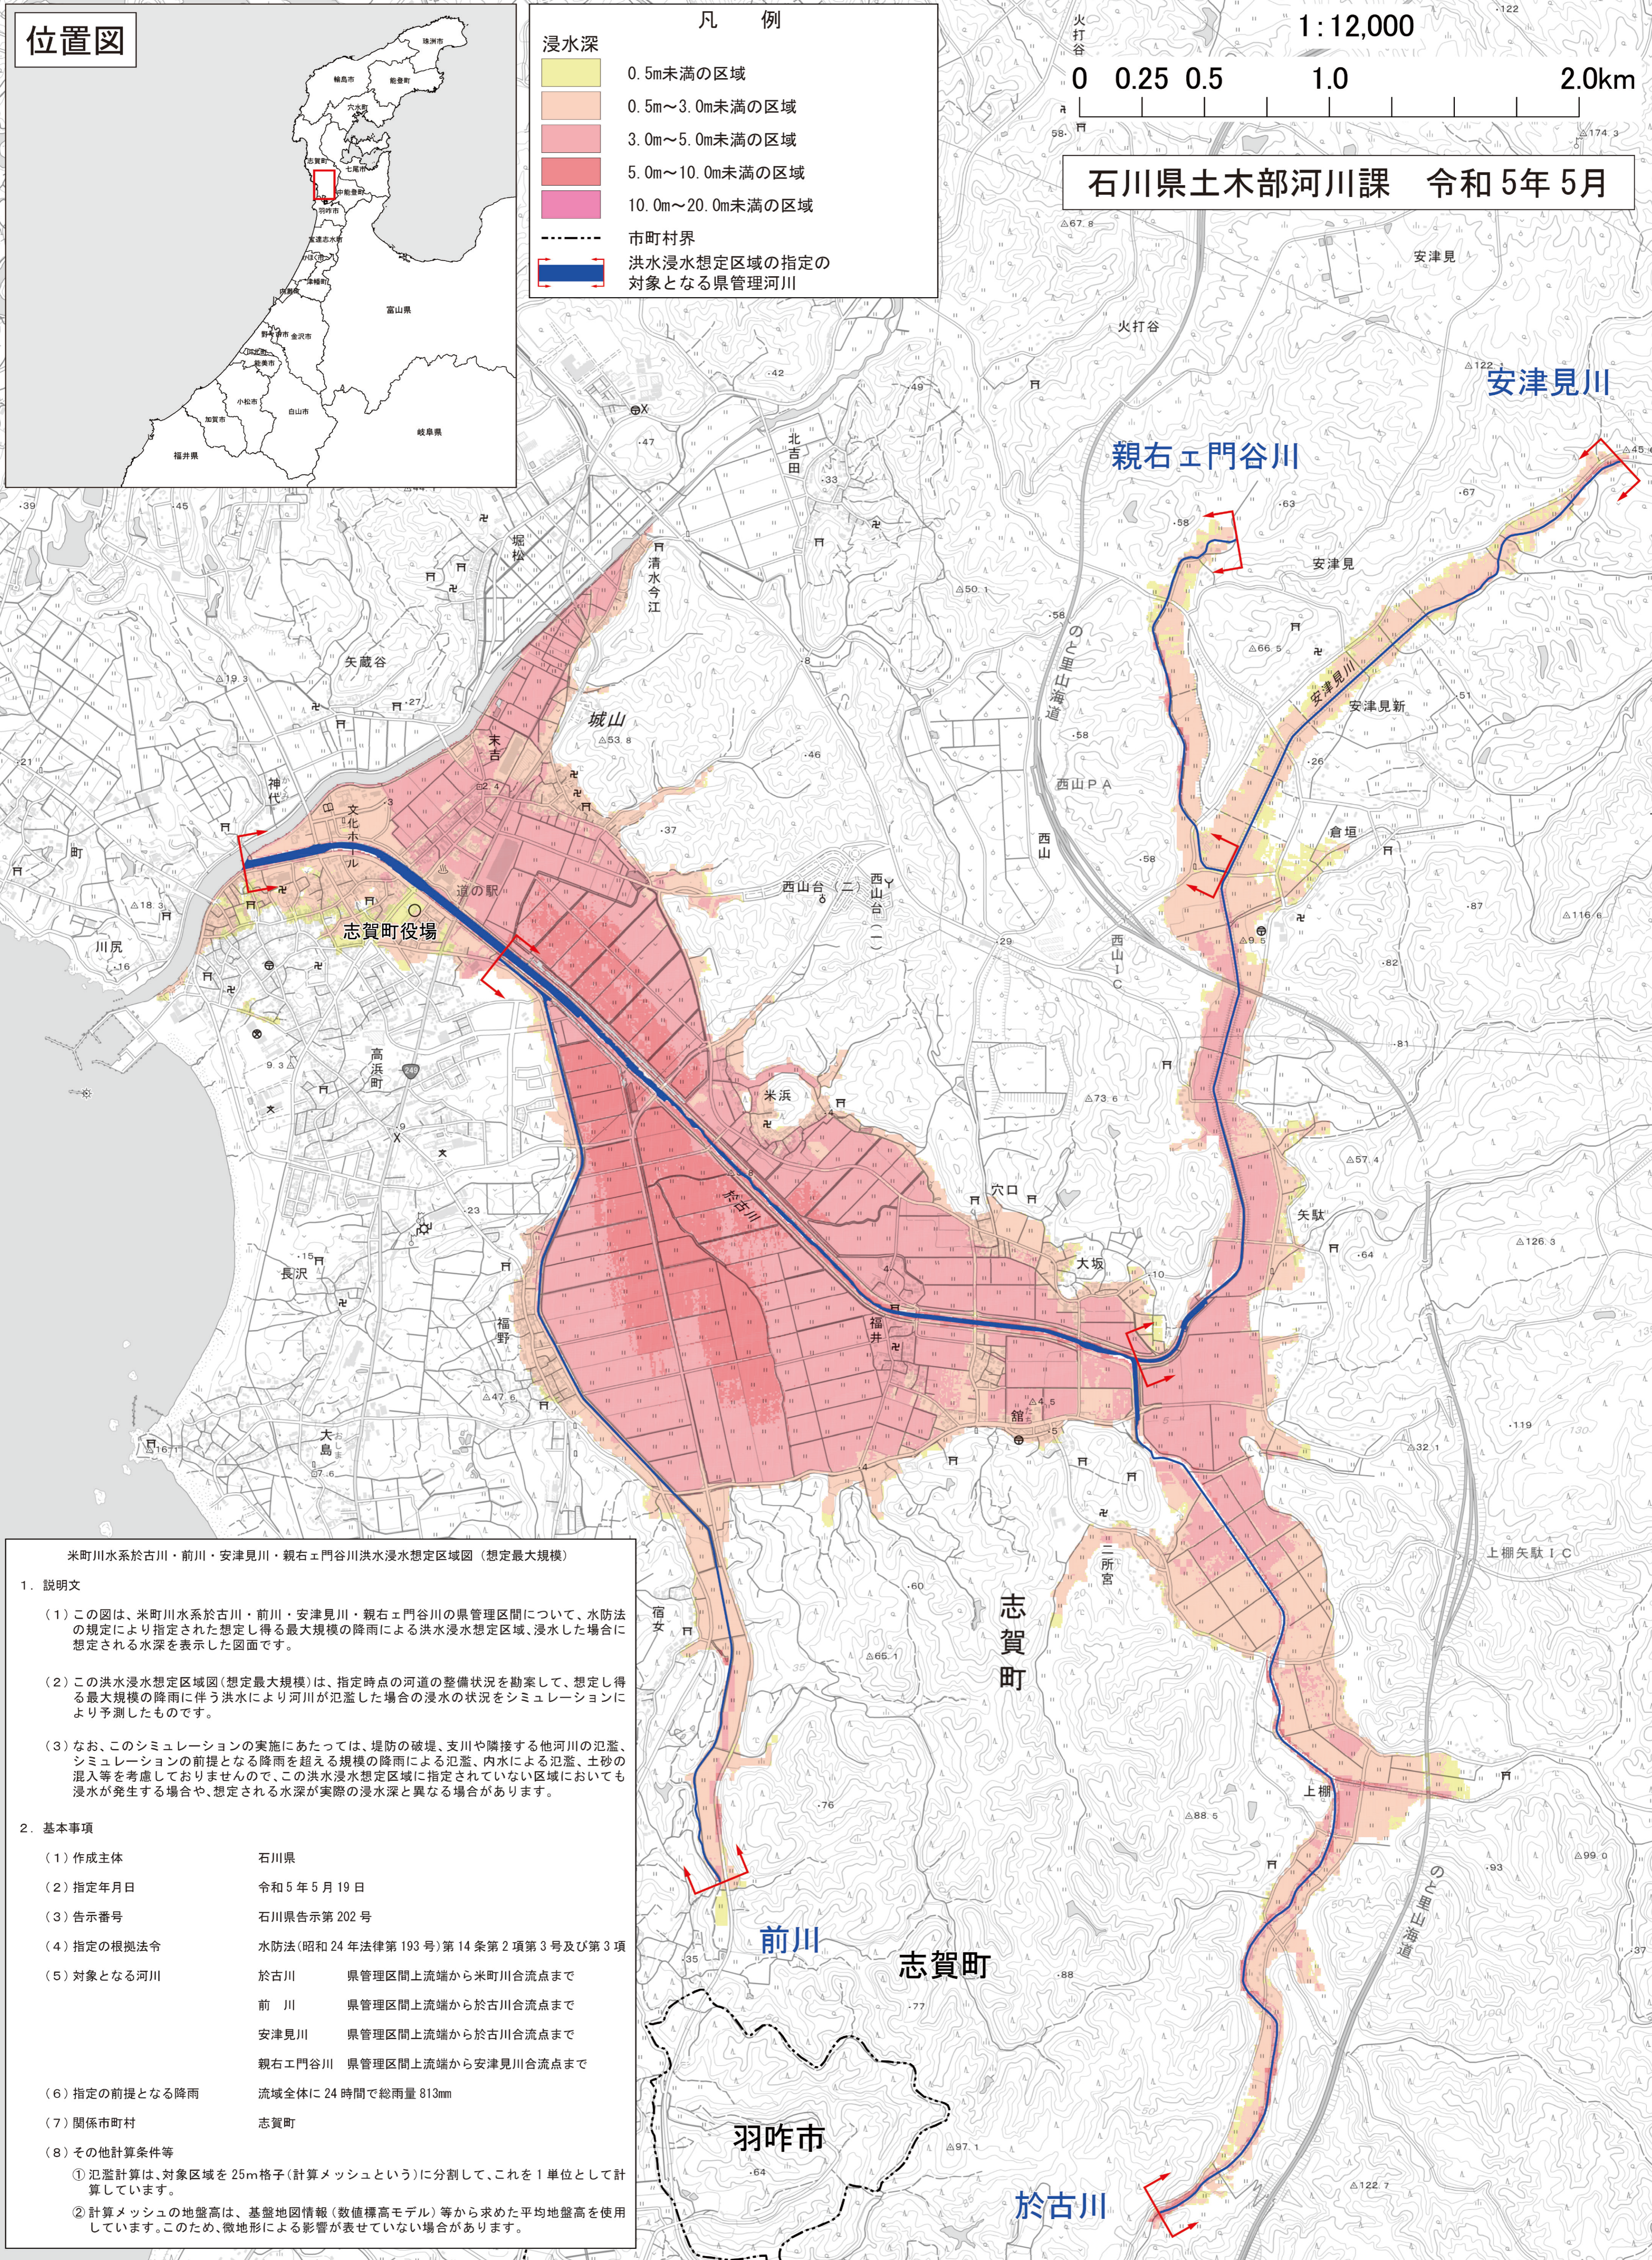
位置図

珠洲市
輪島市
能登町
穴水町
志賀町
七尾市
中能登町
羽咋市
宝達志水町
津幡町
内灘町
かほく市
金沢市
野々市市
白山市
能美市
小松市
加賀市
富山県
岐阜県
福井県

凡　例
浸水深
0.5m未満の区域
0.5m～3.0m未満の区域
3.0m～5.0m未満の区域
5.0m～10.0m未満の区域
10.0m～20.0m未満の区域
市町村界
洪水浸水想定区域の指定の対象となる県管理河川

1:12,000
0　0.25　0.5　1.0　2.0km

石川県土木部河川課　令和5年5月

火打谷
安津見
安津見川
親右ェ門谷川
安津見
安津見新
安津見川
倉垣
北吉田
清水今江
堀松
矢蔵谷
城山
末吉
神代
文化ホール
道の駅
志賀町役場
川尻
町
高浜町
西山台（二）
西山台（一）
のと里山海道
西山PA
西山
西山IC
米浜
於古川
穴口
矢駄
大坂
長沢
福野
福井
舘
大島
二所宮
志賀町
上棚矢駄IC
宿女
上棚
のと里山海道
前川
志賀町
羽咋市
於古川

米町川水系於古川・前川・安津見川・親右ェ門谷川洪水浸水想定区域図（想定最大規模）

1．説明文
（1）この図は、米町川水系於古川・前川・安津見川・親右ェ門谷川の県管理区間について、水防法の規定により指定された想定し得る最大規模の降雨による洪水浸水想定区域、浸水した場合に想定される水深を表示した図面です。

（2）この洪水浸水想定区域図（想定最大規模）は、指定時点の河道の整備状況を勘案して、想定し得る最大規模の降雨に伴う洪水により河川が氾濫した場合の浸水の状況をシミュレーションにより予測したものです。

（3）なお、このシミュレーションの実施にあたっては、堤防の破堤、支川や隣接する他河川の氾濫、シミュレーションの前提となる降雨を超える規模の降雨による氾濫、内水による氾濫、土砂の混入等を考慮しておりませんので、この洪水浸水想定区域に指定されていない区域においても浸水が発生する場合や、想定される水深が実際の浸水深と異なる場合があります。

2．基本事項
（1）作成主体　石川県
（2）指定年月日　令和5年5月19日
（3）告示番号　石川県告示第202号
（4）指定の根拠法令　水防法（昭和24年法律第193号）第14条第2項第3号及び第3項
（5）対象となる河川　於古川　県管理区間上流端から米町川合流点まで
前　川　県管理区間上流端から於古川合流点まで
安津見川　県管理区間上流端から於古川合流点まで
親右ェ門谷川　県管理区間上流端から安津見川合流点まで
（6）指定の前提となる降雨　流域全体に24時間で総雨量813mm
（7）関係市町村　志賀町
（8）その他計算条件等
①氾濫計算は、対象区域を25m格子（計算メッシュという）に分割して、これを1単位として計算しています。
②計算メッシュの地盤高は、基盤地図情報（数値標高モデル）等から求めた平均地盤高を使用しています。このため、微地形による影響が表せていない場合があります。